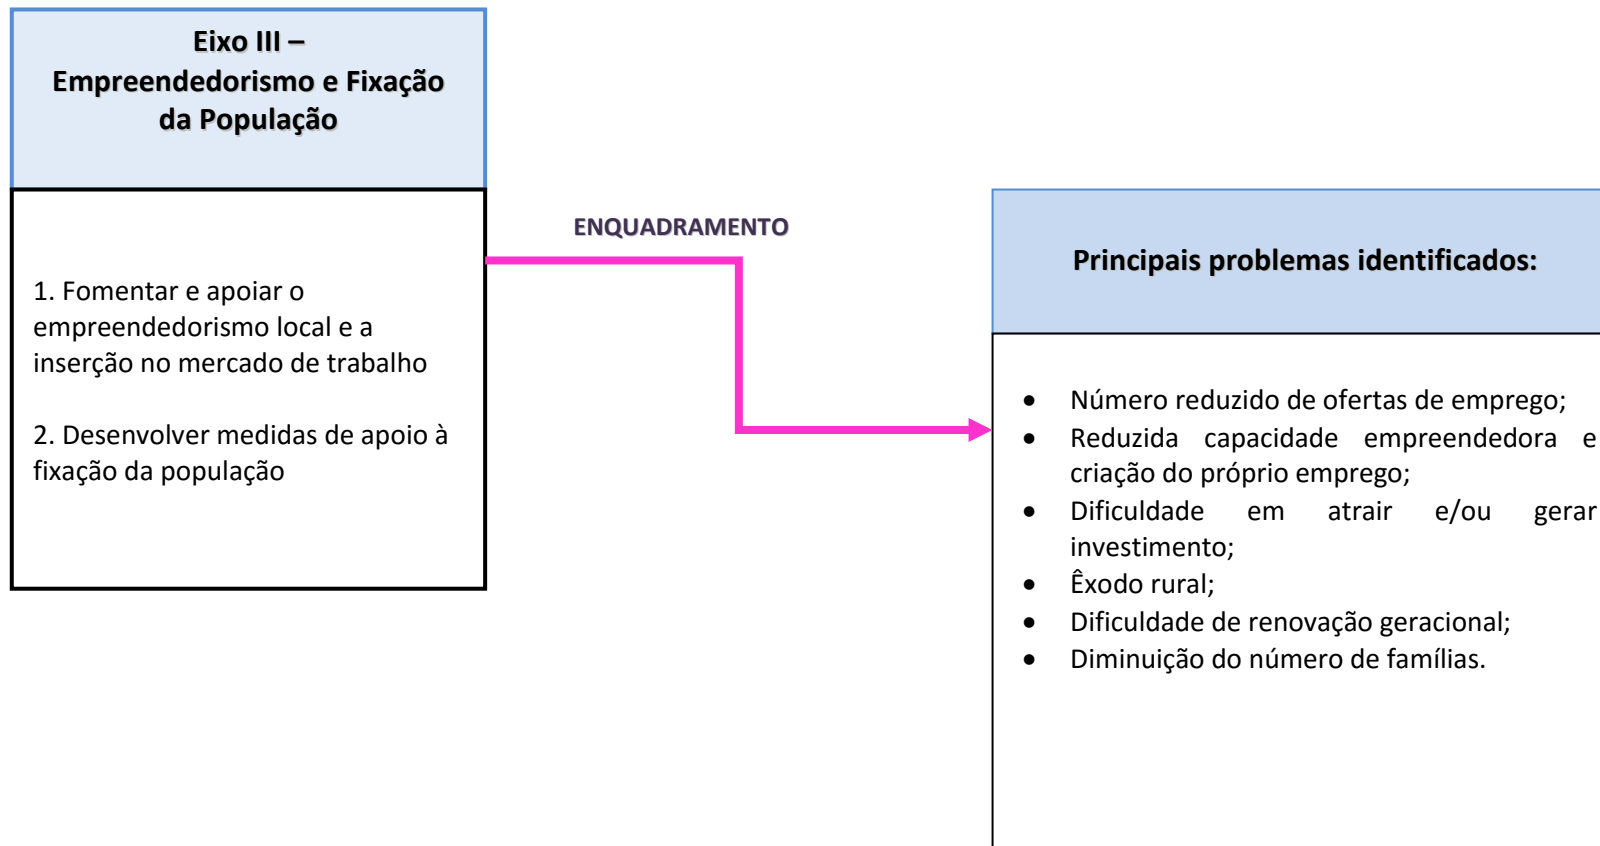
Eixo III –
Empreendedorismo e Fixação da População

1. Fomentar e apoiar o empreendedorismo local e a inserção no mercado de trabalho

2. Desenvolver medidas de apoio à fixação da população

ENQUADRAMENTO

Principais problemas identificados:

- Número reduzido de ofertas de emprego;
- Reduzida capacidade empreendedora e criação do próprio emprego;
- Dificuldade em atrair e/ou gerar investimento;
- Êxodo rural;
- Dificuldade de renovação geracional;
- Diminuição do número de famílias.